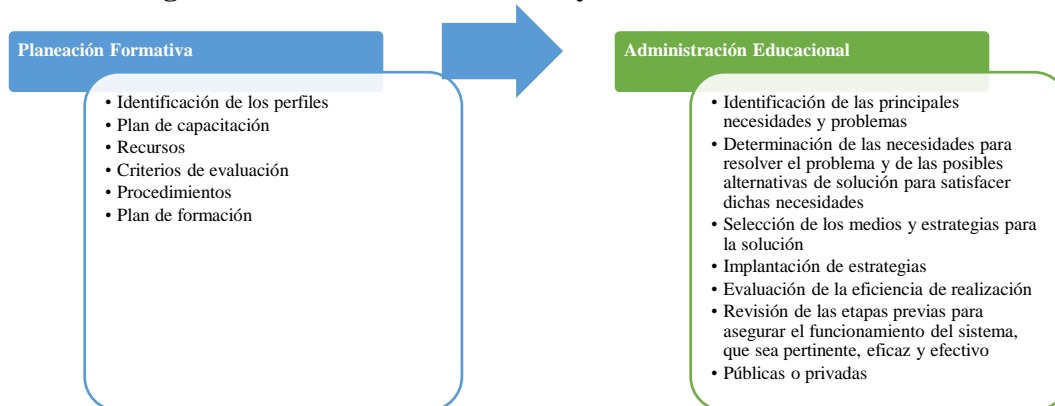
Planeación Formativa

• Identificación de los perfiles
• Plan de capacitación
• Recursos
• Criterios de evaluación
• Procedimientos
• Plan de formación

Administración Educacional

• Identificación de las principales necesidades y problemas
• Determinación de las necesidades para resolver el problema y de las posibles alternativas de solución para satisfacer dichas necesidades
• Selección de los medios y estrategias para la solución
• Implantación de estrategias
• Evaluación de la eficiencia de realización
• Revisión de las etapas previas para asegurar el funcionamiento del sistema, que sea pertinente, eficaz y efectivo
• Públicas o privadas